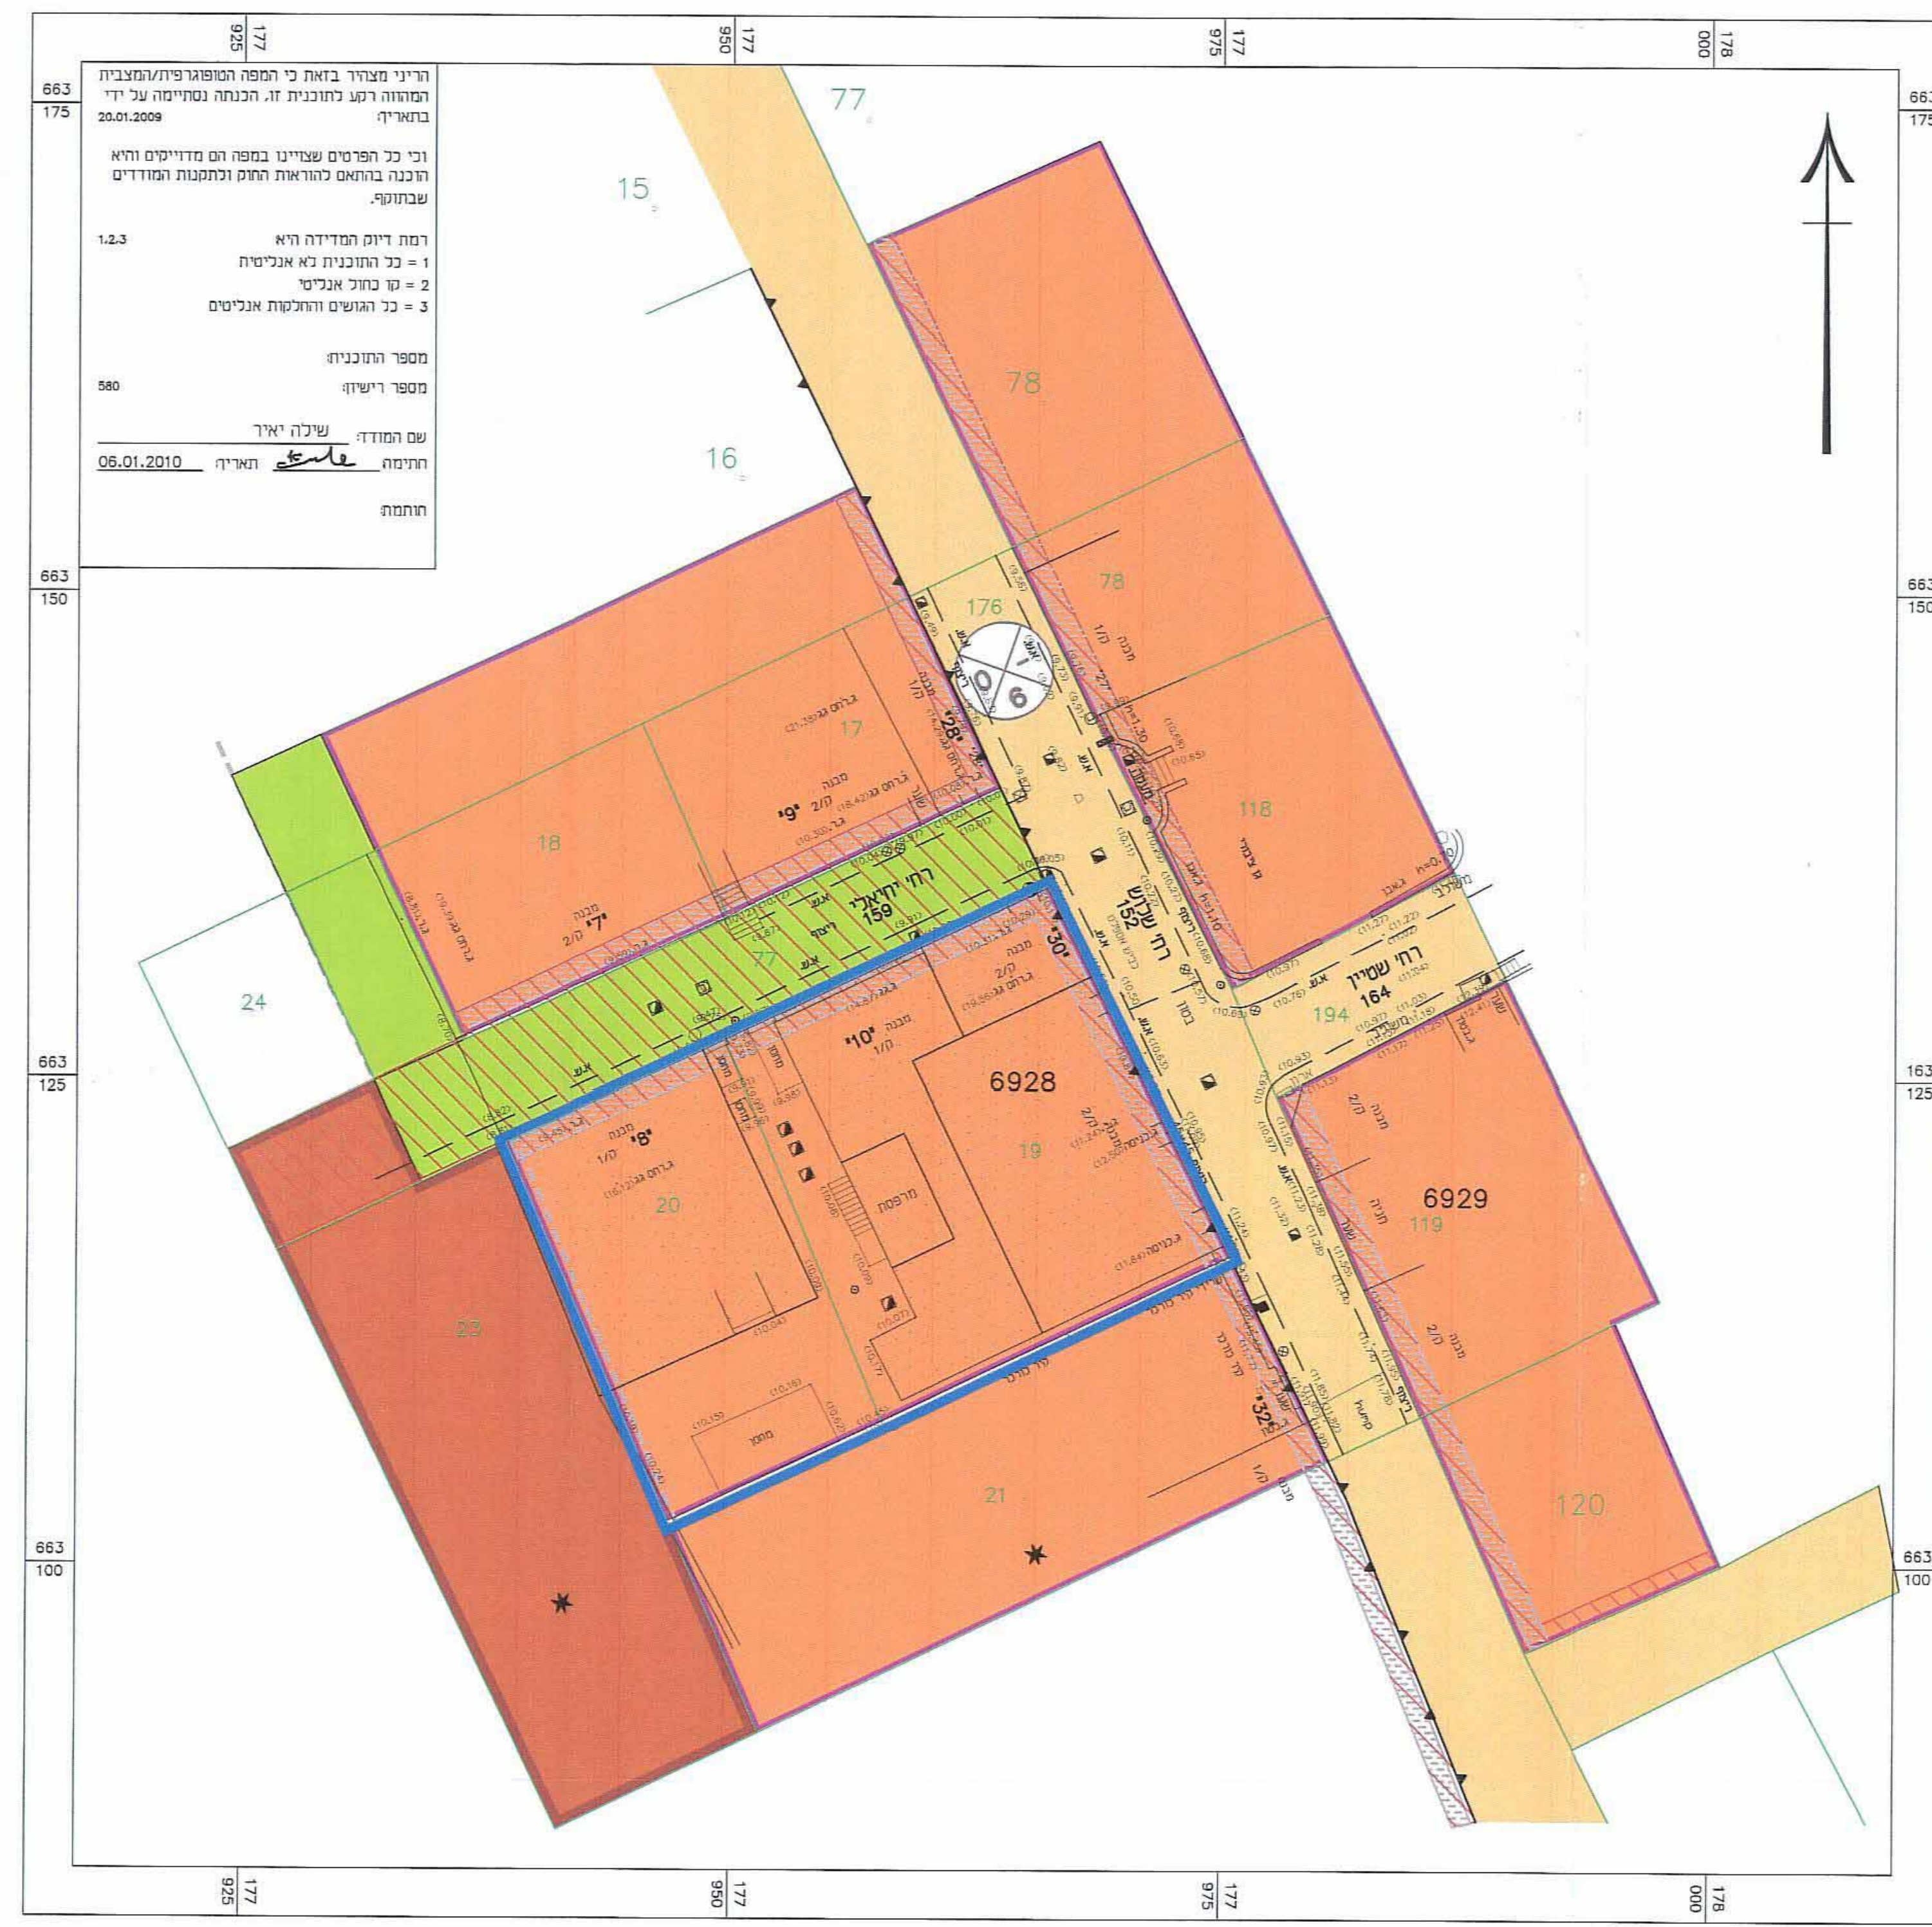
177 925
177 950
177 975
178 000

663 175
663 150
663 125
663 100

הריני מצהיר בזאת כי המפה הטופוגרפית/המצבית המהווה רקע לתוכנית זו, הכנתה נסתיימה על ידי בתאריך: 20.01.2009

וכי כל הפרטים שצויינו במפה הם מדוייקים והיא הוכנה בהתאם להוראות החוק ולתקנות המודדים שבתוקף.

רמת דיוק המדידה היא 1,2,3
1 = כל התוכנית לא אנליטית
2 = קו כחול אנליטי
3 = כל הגושים והחלקות אנליטים

מספר התוכנית:
מספר רישיון: 580

שם המודד: שילה יאיר
חתימה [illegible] תאריך: 06.01.2010

חותמת:

77
15
16
78
78
176
17
18
118
24
77
194
6928
19
20
6929
119
23
21
120

רח' יחיאלי 159
רח' שדרש 152
רח' שטיין 164

מבנה
ק/2
מבנה
1/ק
'7'
'8'
'9'
'10'
'28'
'30'
'32'
מרפסת
מחסן
גינה
אגש
גרוס גג
כניסה